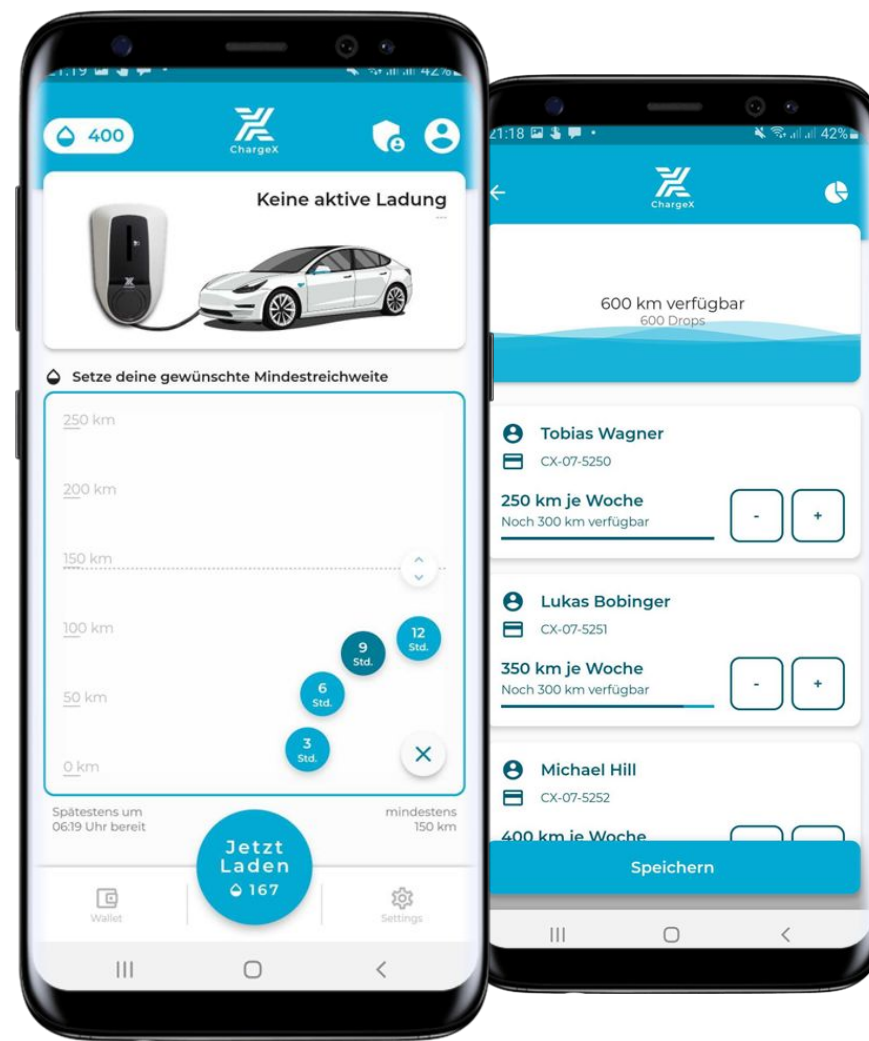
21:19 42%

400

ChargeX

Keine aktive Ladung

Setze deine gewünschte Mindestreichweite

250 km

200 km

150 km

100 km

50 km

0 km

12 Std.

9 Std.

6 Std.

3 Std.

Spätestens um 06:19 Uhr bereit

mindestens 150 km

Jetzt Laden 167

Wallet

Settings

21:18 42%

ChargeX

600 km verfügbar
600 Drops

Tobias Wagner
CX-07-5250
250 km je Woche
Noch 300 km verfügbar
-
+

Lukas Bobinger
CX-07-5251
350 km je Woche
Noch 300 km verfügbar
-
+

Michael Hill
CX-07-5252
400 km je Woche

Speichern